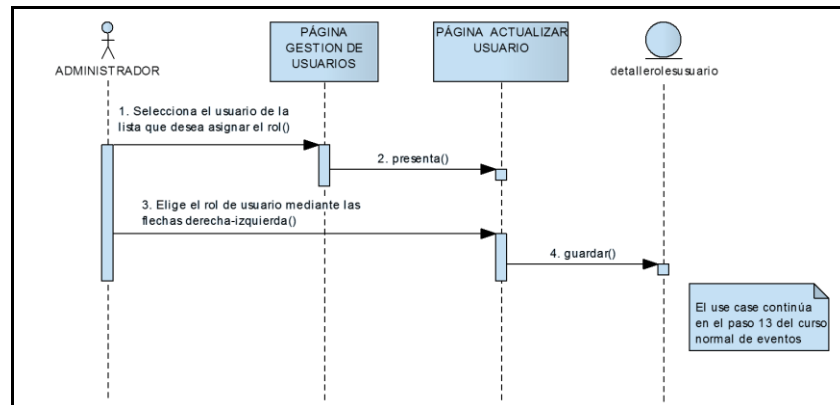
ADMINISTRADOR

PÁGINA GESTION DE USUARIOS

PÁGINA ACTUALIZAR USUARIO

detallerolesusuario

1. Selecciona el usuario de la lista que desea asignar el rol()

2. presenta()

3. Elige el rol de usuario mediante las flechas derecha-izquierda()

4. guardar()

El use case continúa en el paso 13 del curso normal de eventos